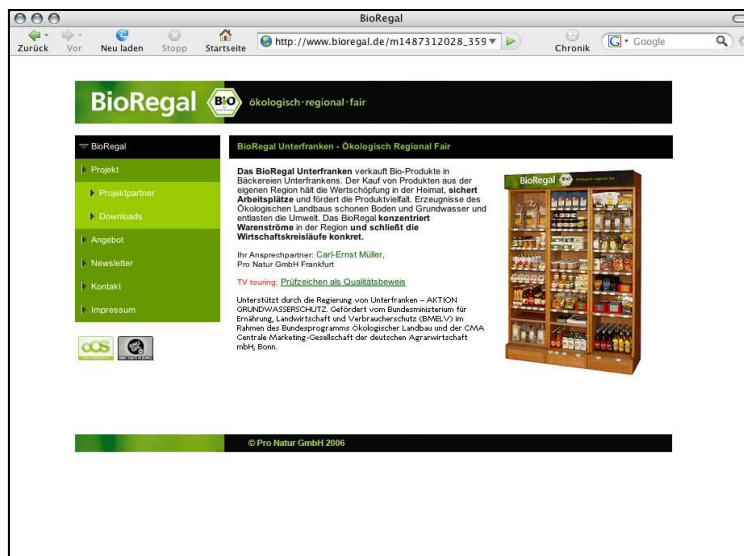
BioRegal

Zurück Vor Neu laden Stopp Startseite http://www.bioregal.de/m1487312028_359 Chronik Google

BioRegal BIO ökologisch · regional · fair

BioRegal
Projekt
Projektpartner
Downloads
Angebot
Newsletter
Kontakt
Impressum

BioRegal Unterfranken - Ökologisch Regional Fair

Das BioRegal Unterfranken verkauft Bio-Produkte in Bäckereien Unterfrankens. Der Kauf von Produkten aus der eigenen Region hält die Wertschöpfung in der Heimat, sichert Arbeitsplätze und fördert die Produktvielfalt. Erzeugnisse des Ökologischen Landbaus schonen Boden und Grundwasser und entlasten die Umwelt. Das BioRegal konzentriert Warenströme in der Region und schließt die Wirtschaftskreisläufe konkret.

Ihr Ansprechpartner: Carl-Ernst Müller, Pro Natur GmbH Frankfurt

TV touring: Prüfzeichen als Qualitätsbeweis

Unterstützt durch die Regierung von Unterfranken – AKTION GRUNDWASSERSCHUTZ. Gefördert vom Bundesministerium für Ernährung, Landwirtschaft und Verbraucherschutz (BMELV) im Rahmen des Bundesprogramms Ökologischer Landbau und der CMA Centrale Marketing-Gesellschaft der deutschen Agrarwirtschaft mbH, Bonn.

BioRegal BIO

© Pro Natur GmbH 2006